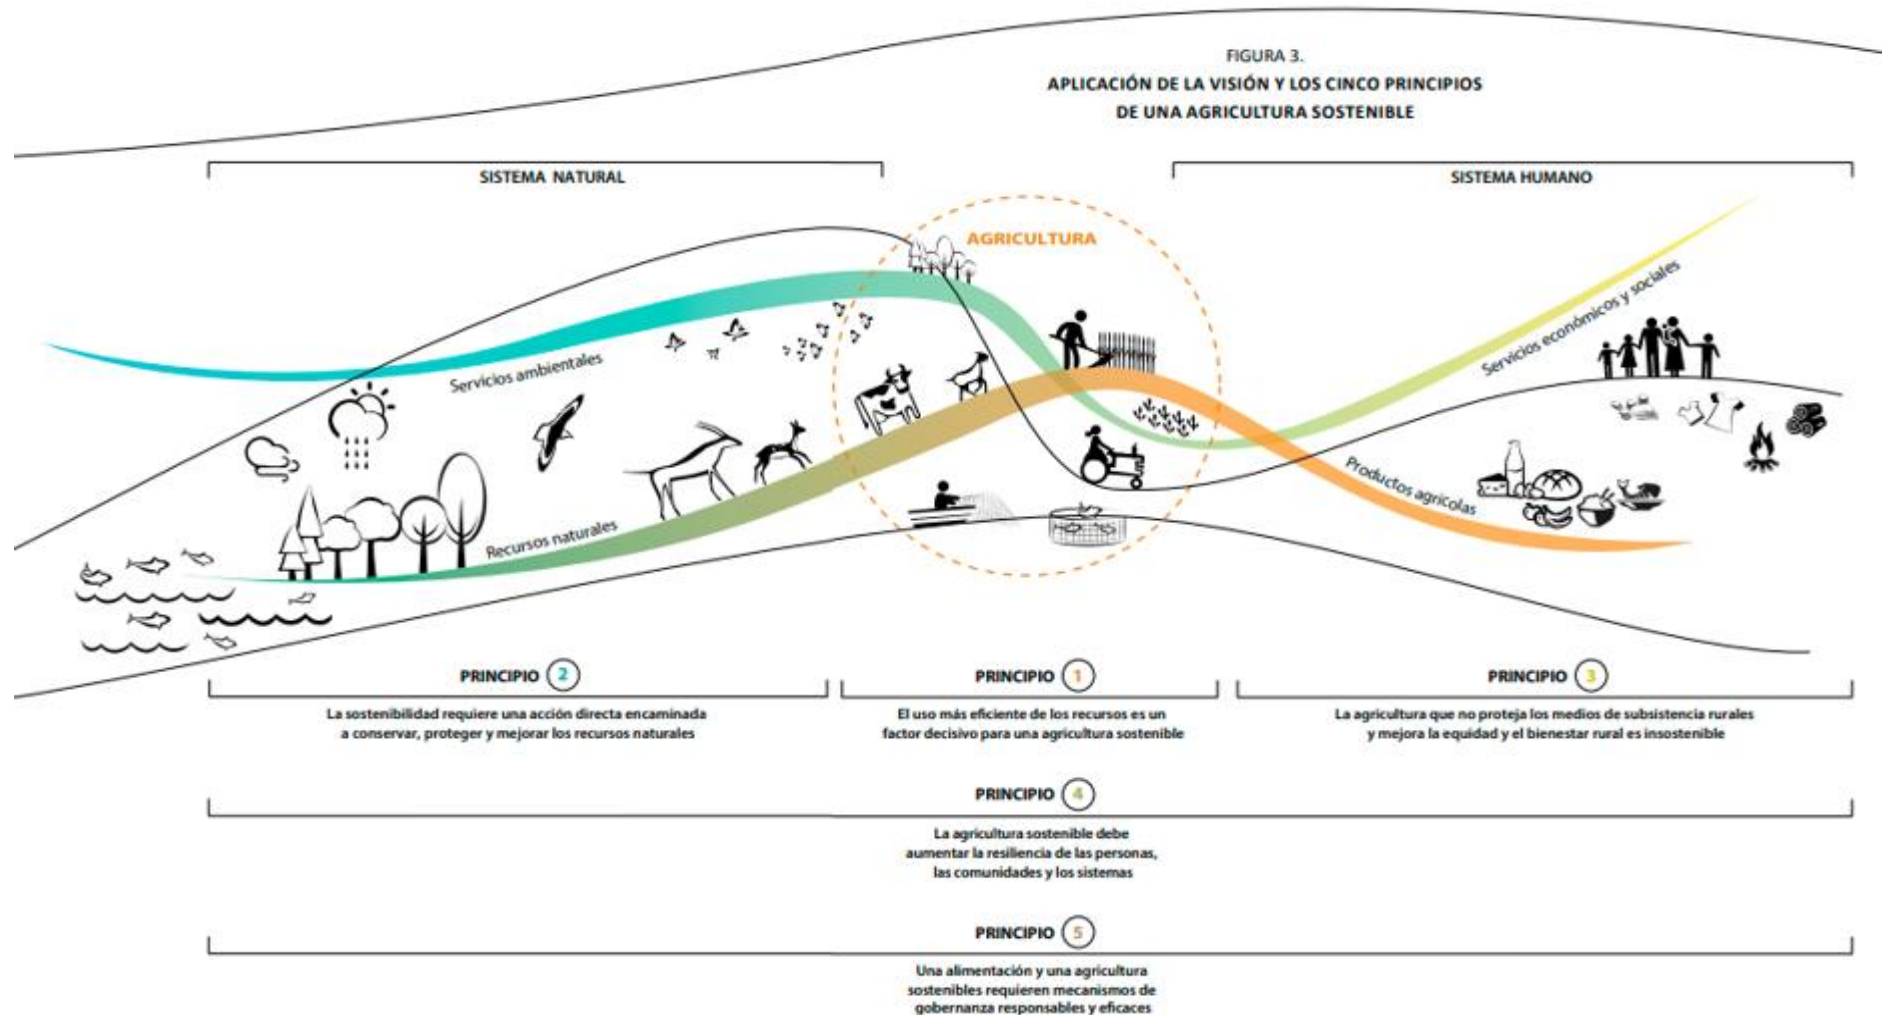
FIGURA 3.

APLICACIÓN DE LA VISIÓN Y LOS CINCO PRINCIPIOS DE UNA AGRICULTURA SOSTENIBLE

SISTEMA NATURAL

SISTEMA HUMANO

AGRICULTURA

Servicios ambientales

Recursos naturales

Servicios económicos y sociales

Productos agrícolas

PRINCIPIO 2

La sostenibilidad requiere una acción directa encaminada a conservar, proteger y mejorar los recursos naturales

PRINCIPIO 1

El uso más eficiente de los recursos es un factor decisivo para una agricultura sostenible

PRINCIPIO 3

La agricultura que no proteja los medios de subsistencia rurales y mejora la equidad y el bienestar rural es insostenible

PRINCIPIO 4

La agricultura sostenible debe aumentar la resiliencia de las personas, las comunidades y los sistemas

PRINCIPIO 5

Una alimentación y una agricultura sostenibles requieren mecanismos de gobernanza responsables y eficaces